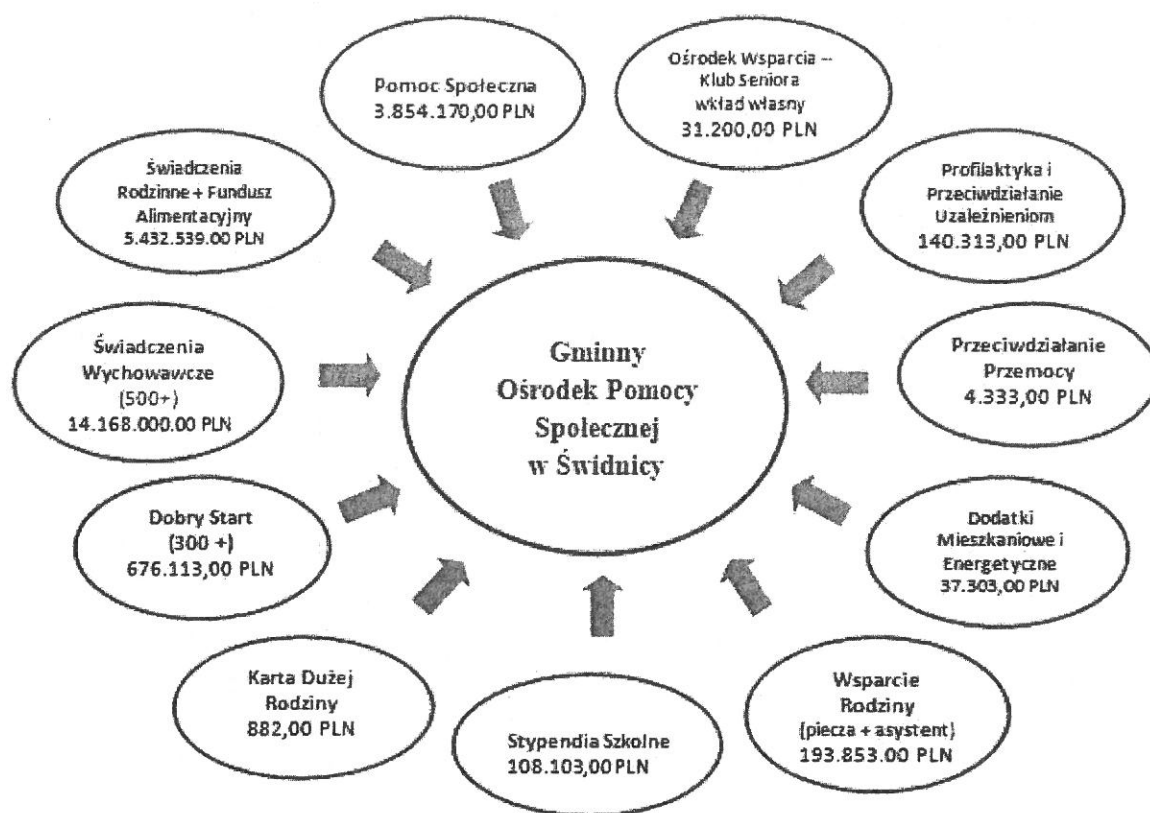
Pomoc Społeczna
3.854.170,00 PLN

Ośrodek Wsparcia – Klub Seniora wkład własny
31.200,00 PLN

Świadczenia Rodzinne + Fundusz Alimentacyjny
5.432.539.00 PLN

Profilaktyka i Przeciwdziałanie Uzależnieniom
140.313,00 PLN

Świadczenia Wychowawcze (500+)
14.168.000.00 PLN

Gminny Ośrodek Pomocy Społecznej w Świdnicy

Przeciwdziałanie Przemocy
4.333,00 PLN

Dobry Start (300 +)
676.113,00 PLN

Dodatki Mieszkaniowe i Energetyczne
37.303,00 PLN

Karta Dużej Rodziny
882,00 PLN

Stypendia Szkolne
108.103,00 PLN

Wsparcie Rodziny (piecza + asystent)
193.853.00 PLN